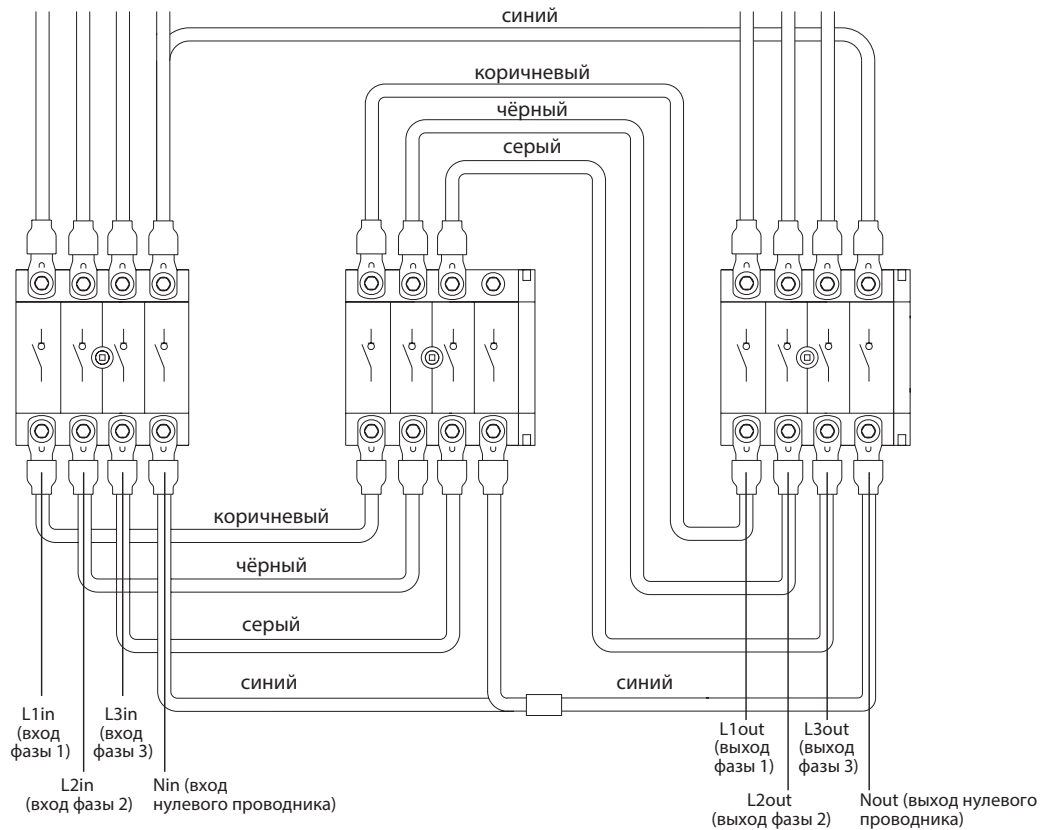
синий

коричневый

чёрный

серый

коричневый

чёрный

серый

синий

синий

L1in (вход фазы 1)

L3in (вход фазы 3)

L2in (вход фазы 2)

Nin (вход нулевого проводника)

L1out (выход фазы 1)

L3out (выход фазы 3)

L2out (выход фазы 2)

Nout (выход нулевого проводника)